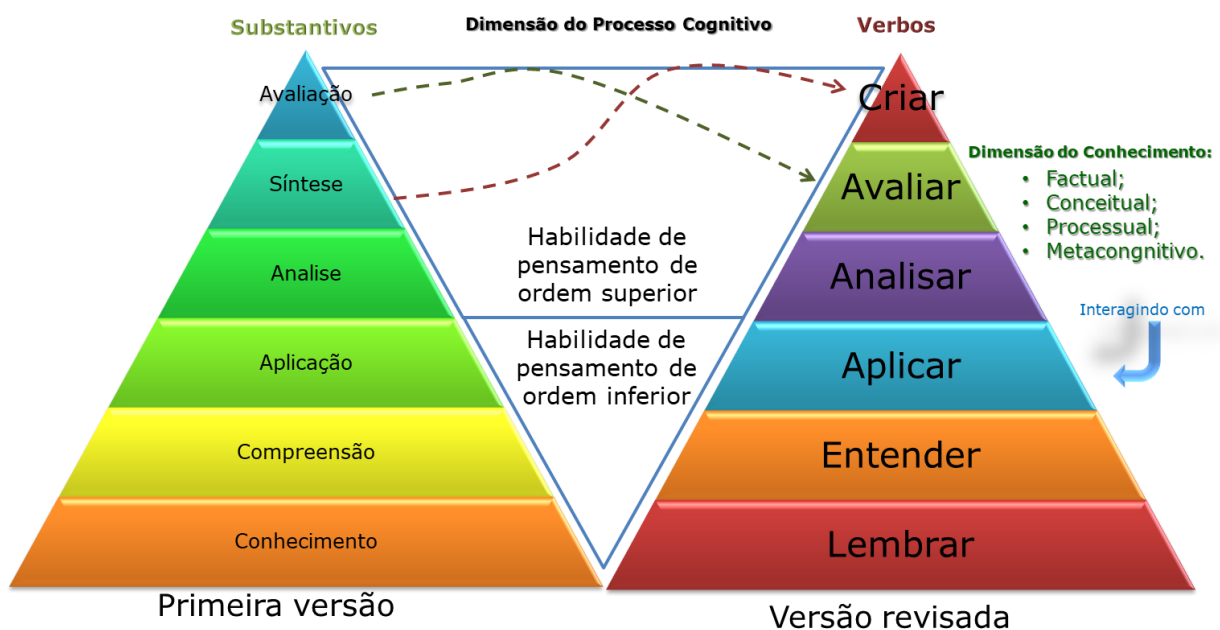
Substantivos

Dimensão do Processo Cognitivo

Verbos

Avaliação

Síntese

Analise

Aplicação

Compreensão

Conhecimento

Primeira versão

Habilidade de pensamento de ordem superior

Habilidade de pensamento de ordem inferior

Criar

Avaliar

Analisar

Aplicar

Entender

Lembrar

Versão revisada

Dimensão do Conhecimento:
- Factual;
- Conceitual;
- Processual;
- Metacongnitivo.

Interagindo com